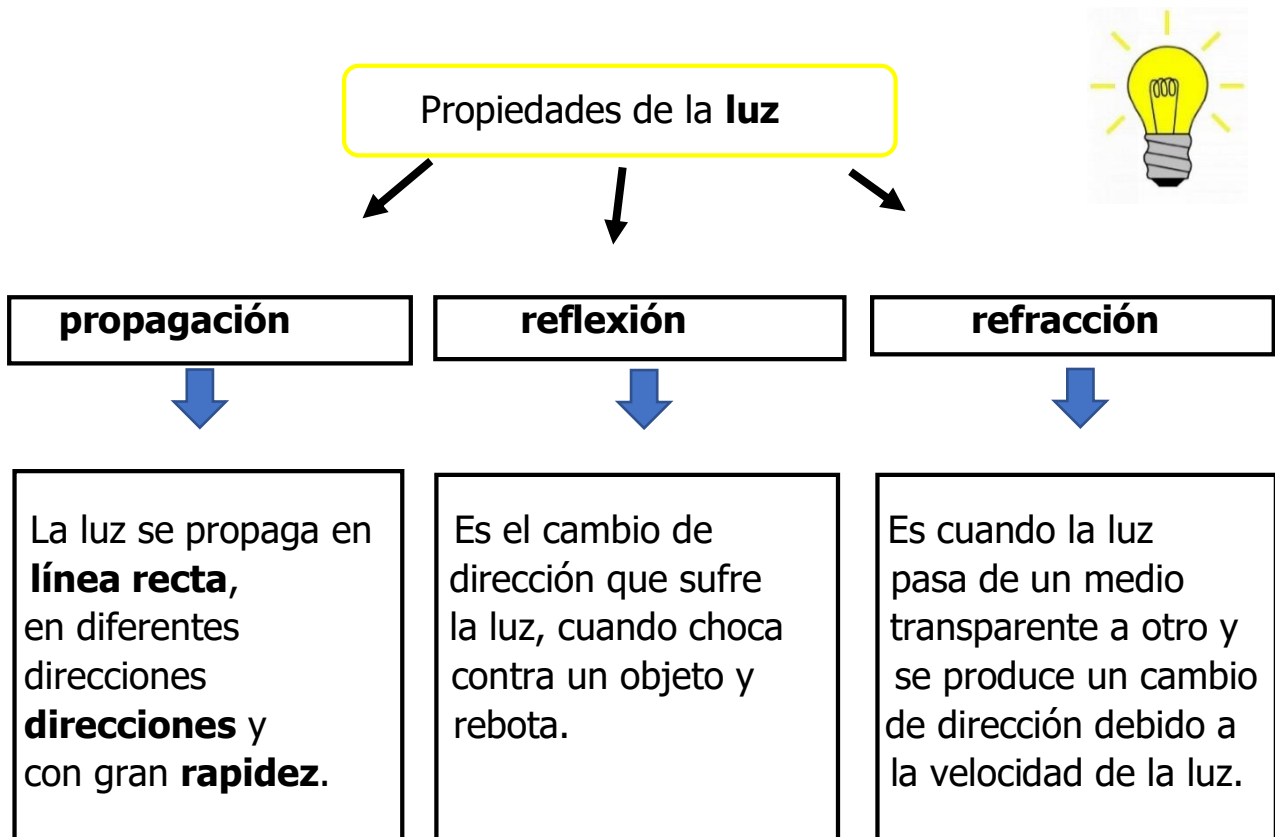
Propiedades de la **luz**

**propagación**

**reflexión**

**refracción**

La luz se propaga en **línea recta**, en diferentes direcciones **direcciones** y con gran **rapidez**.

Es el cambio de dirección que sufre la luz, cuando choca contra un objeto y rebota.

Es cuando la luz pasa de un medio transparente a otro y se produce un cambio de dirección debido a la velocidad de la luz.